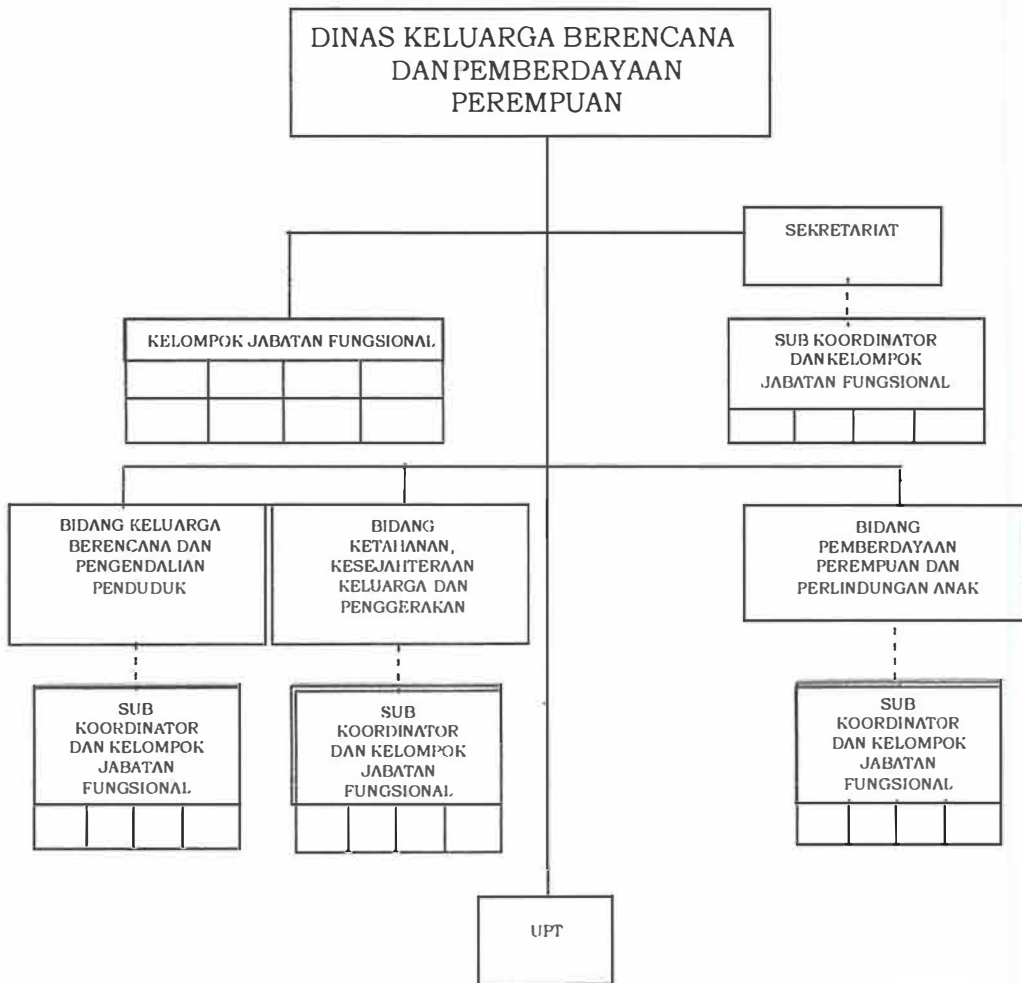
DINAS KELUARGA BERENCANA DANPEMBERDAYAAN PEREMPUAN

SEKRETARIAT

KELOMPOK JABATAN FUNGSIONAL

SUB KOORDINATOR DANKELOMPOK JABATAN FUNGSIONAL

BIDANG KELUARGA BERENCANA DAN PENGENDALIAN PENDUDUK

BIDANG KETAHANAN, KESEJAHTERAAN KELUARGA DAN PENGGERAKAN

BIDANG PEMBERDAYAAN PEREMPUAN DAN PERLINDUNGAN ANAK

SUB KOORDINATOR DAN KELOMPOK JABATAN FUNGSIONAL

SUB KOORDINATOR DAN KELOMPOK JABATAN FUNGSIONAL

SUB KOORDINATOR DAN KELOMPOK JABATAN FUNGSIONAL

UPT